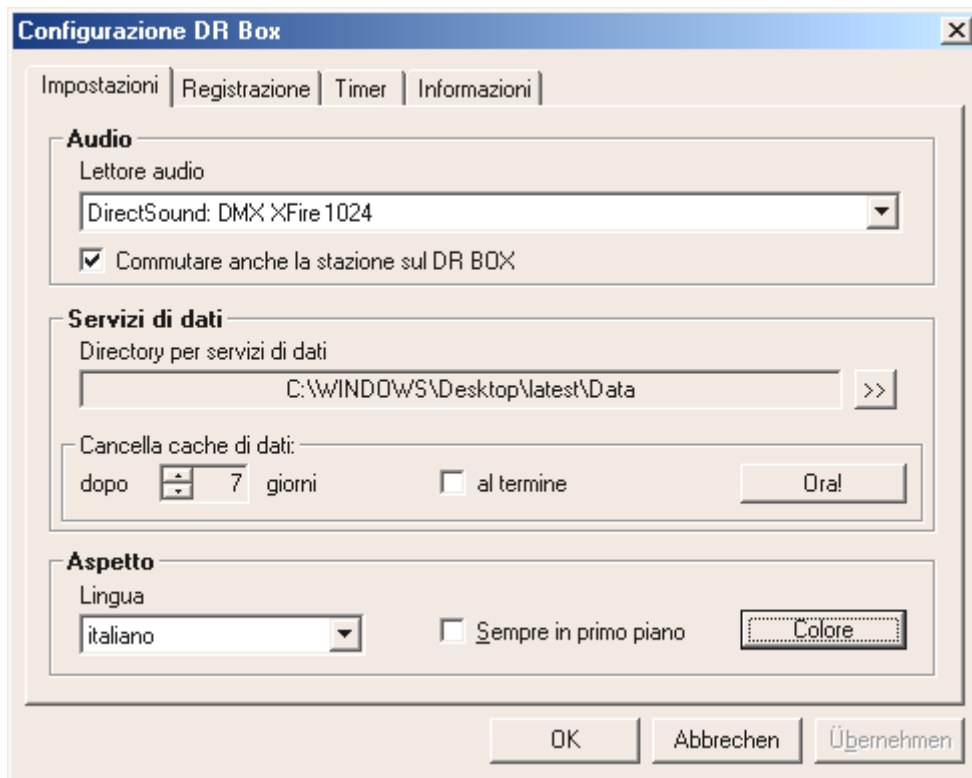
Configurazione DR Box

Impostazioni | Registrazione | Timer | Informazioni

Audio

Lettore audio

DirectSound: DMX XFire 1024

☑ Commutare anche la stazione sul DR BOX

Servizi di dati

Directory per servizi di dati

C:\WINDOWS\Desktop\latest\Data

>>

Cancella cache di dati:

dopo 7 giorni

☐ al termine

Ora!

Aspetto

Lingua

italiano

☐ Sempre in primo piano

Colore

OK

Abbrechen

Übernehmen